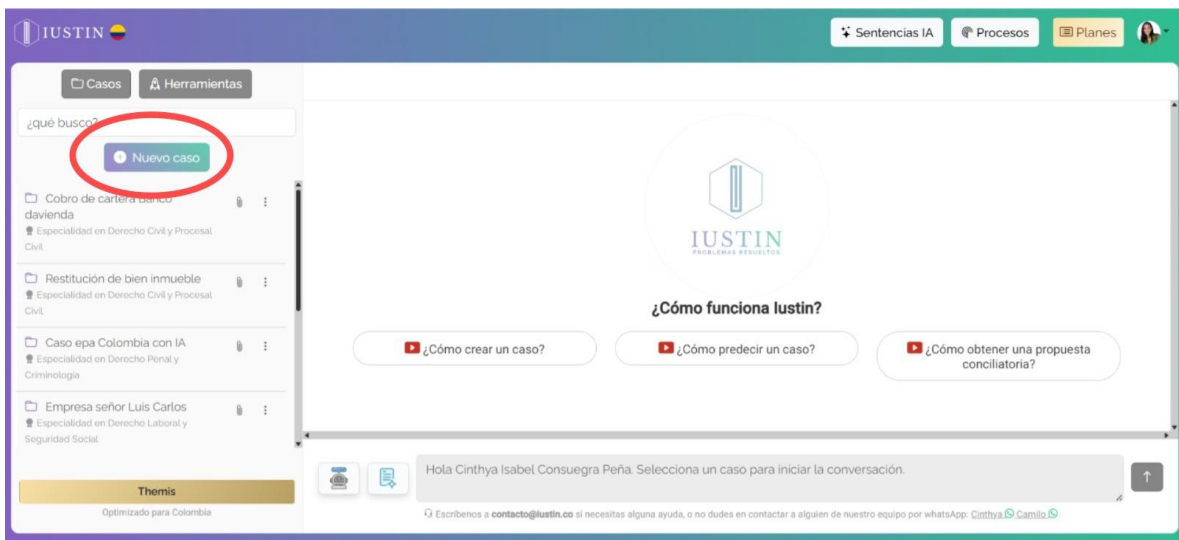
IUSTIN

Sentencias IA
Procesos
Planes

Casos
Herramientas

¿qué busco?

Nuevo caso

Cobro de cartera Banco davienda
Especialidad en Derecho Civil y Procesal Civil

Restitución de bien inmueble
Especialidad en Derecho Civil y Procesal Civil

Caso epa Colombia con IA
Especialidad en Derecho Penal y Criminologia

Empresa señor Luis Carlos
Especialidad en Derecho Laboral y Seguridad Social

Themis
Optimizado para Colombia

IUSTIN
PROBLEMAS RESUELTOS

¿Cómo funciona Iustin?

¿Cómo crear un caso?
¿Cómo predecir un caso?
¿Cómo obtener una propuesta conciliatoria?

Hola Cinthya Isabel Consuegra Peña. Selecciona un caso para iniciar la conversación.

Escríbenos a contacto@iustin.co si necesitas alguna ayuda, o no dudes en contactar a alguien de nuestro equipo por whatsApp: Cinthya Camilo